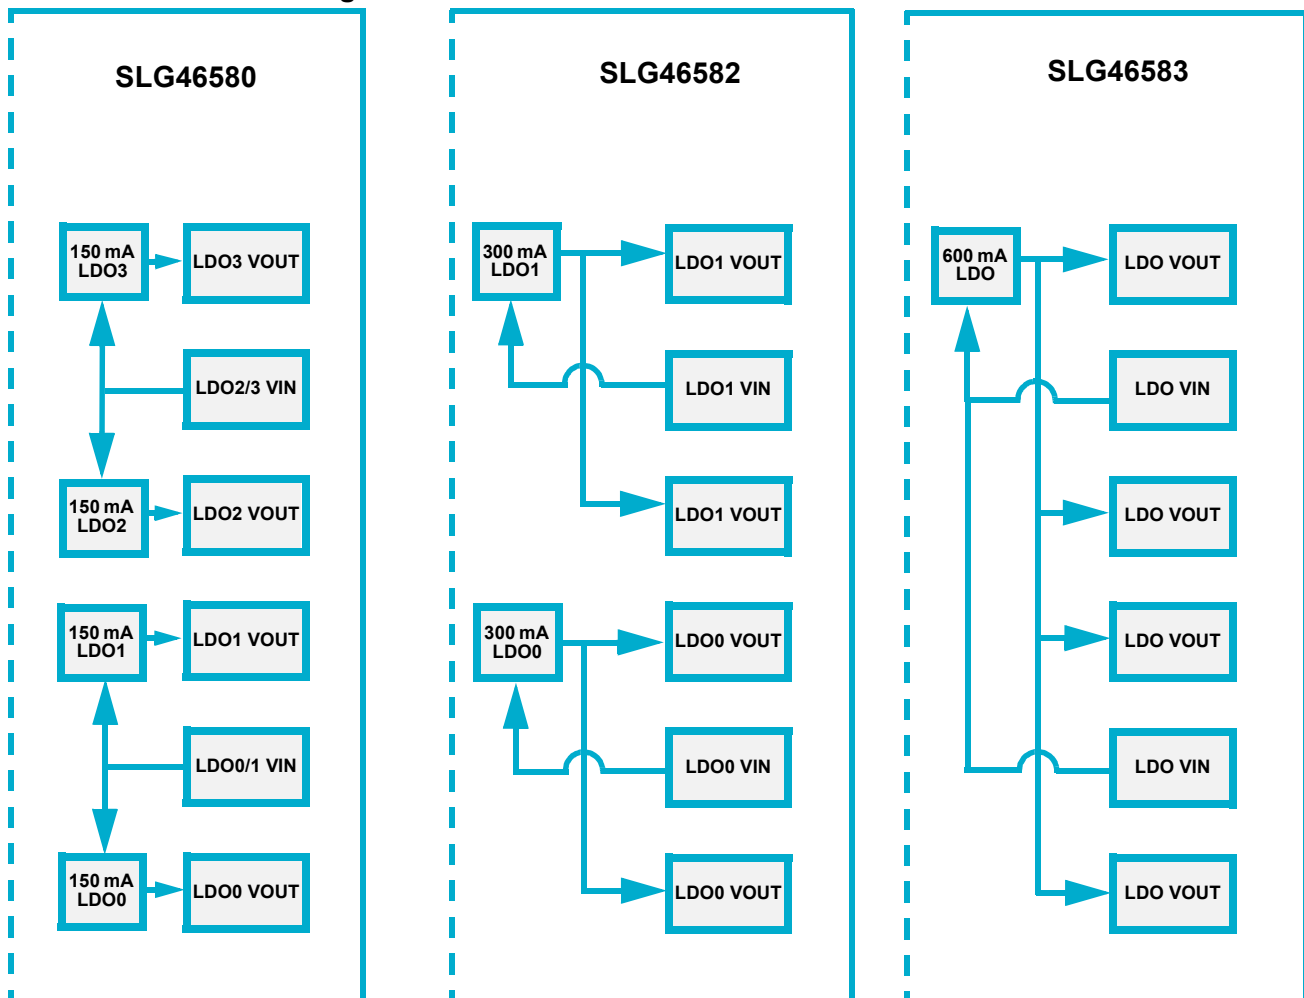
SLG46580

150 mA LDO3

LDO3 VOUT

LDO2/3 VIN

150 mA LDO2

LDO2 VOUT

150 mA LDO1

LDO1 VOUT

LDO0/1 VIN

150 mA LDO0

LDO0 VOUT

SLG46582

300 mA LDO1

LDO1 VOUT

LDO1 VIN

LDO1 VOUT

300 mA LDO0

LDO0 VOUT

LDO0 VIN

LDO0 VOUT

SLG46583

600 mA LDO

LDO VOUT

LDO VIN

LDO VOUT

LDO VOUT

LDO VIN

LDO VOUT